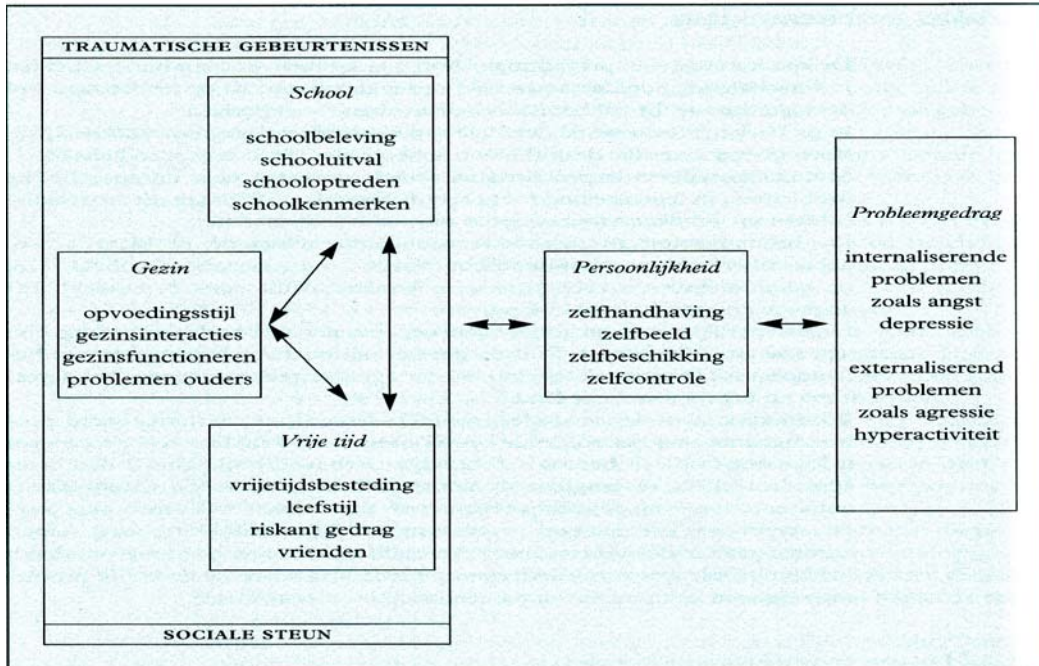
TRAUMATISCHE GEBEURTENISSEN

School

schoolbeleving
schooluitval
schooloptreden
schoolkenmerken

Gezin

opvoedingsstijl
gezinsinteracties
gezinsfunctioneren
problemen ouders

Vrije tijd

vrijetijdsbesteding
leefstijl
riskant gedrag
vrienden

SOCIALE STEUN

Persoonlijkheid

zelfhandhaving
zelfbeeld
zelfbeschikking
zelfcontrole

Probleemgedrag

internaliserende problemen zoals angst depressie

externaliserend problemen zoals agressie hyperactiviteit